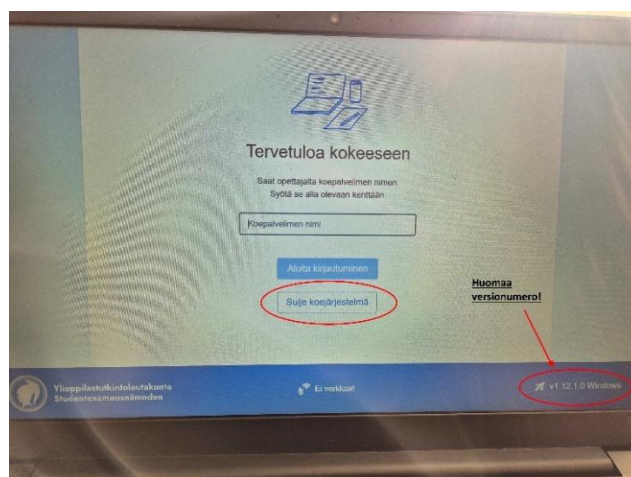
Tervetuloa kokeeseen

Saat opettajalta koepalvelimen nimen. Syötä se alla olevaan kenttään.

Koepalvelimen nimi

Aloita kirjautuminen

Sulje koejärjestelmä

Huomaa versionumero!

Ylioppilastutkintolautakunta
Studentexamensnämnden

Ei verkkoa

v1.12.1.0 Windows